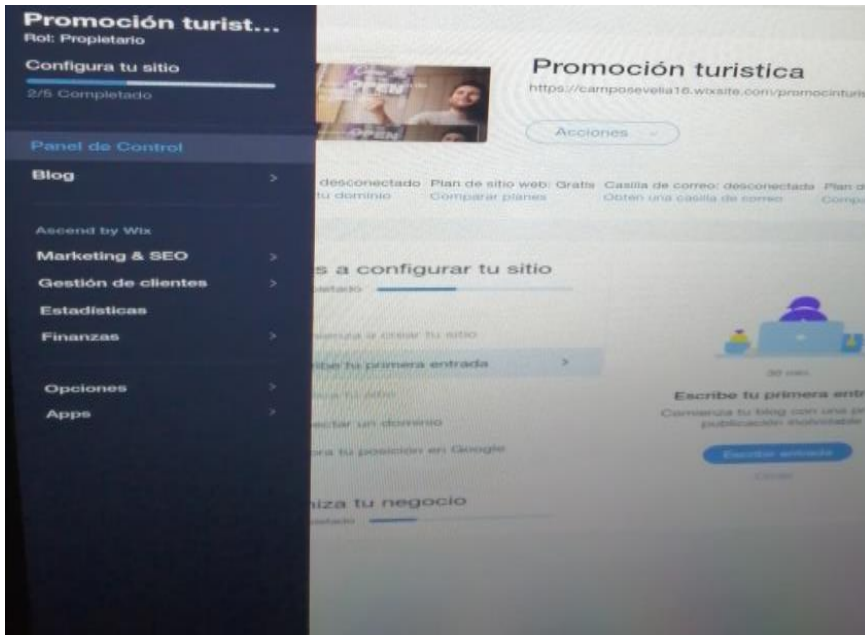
Promoción turist...
Rol: Propietario
Configura tu sitio
2/5 Completado

Panel de Control
Blog

Ascend by Wix
Marketing & SEO
Gestión de clientes
Estadísticas
Finanzas

Opciones
Apps

Promoción turistica
https://camposevelia16.wixsite.com/promocinturis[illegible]

Acciones

desconectado
tu dominio

Plan de sitio web: Gratis
Comparar planes

Casilla de correo: desconectada
Obten una casilla de correo

Plan d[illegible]
Compa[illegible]

s a configurar tu sitio
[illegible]pletado

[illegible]menza a crear tu sitio
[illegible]ibe tu primera entrada
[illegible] tu blog
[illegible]ectar un dominio
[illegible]ora tu posición en Google

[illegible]iza tu negocio
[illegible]pletado

30 min
Escribe tu primera entr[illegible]
Comienza tu blog con una p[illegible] publicación motivadora
Escribir entrada
Cerrar